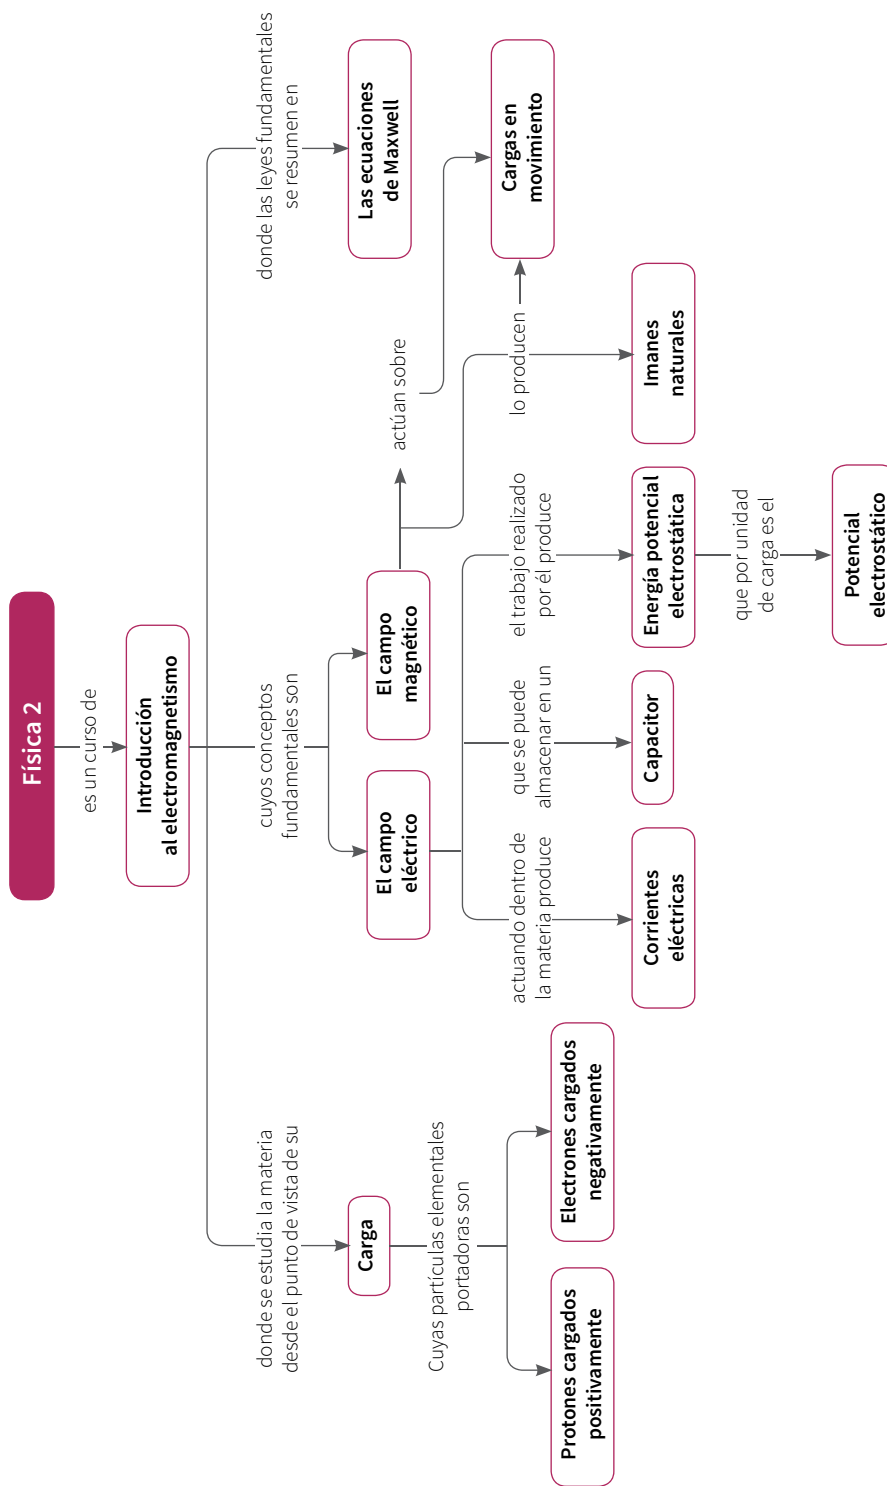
Física 2

es un curso de

Introducción al electromagnetismo

donde las leyes fundamentales se resumen en

Las ecuaciones de Maxwell

cuyos conceptos fundamentales son

El campo eléctrico

El campo magnético

actúan sobre

Cargas en movimiento

lo producen

Imanes naturales

actuando dentro de la materia produce

Corrientes eléctricas

que se puede almacenar en un

Capacitor

el trabajo realizado por él produce

Energía potencial electrostática

que por unidad de carga es el

Potencial electrostático

donde se estudia la materia desde el punto de vista de su

Carga

Cuyas partículas elementales portadoras son

Protones cargados positivamente

Electrones cargados negativamente